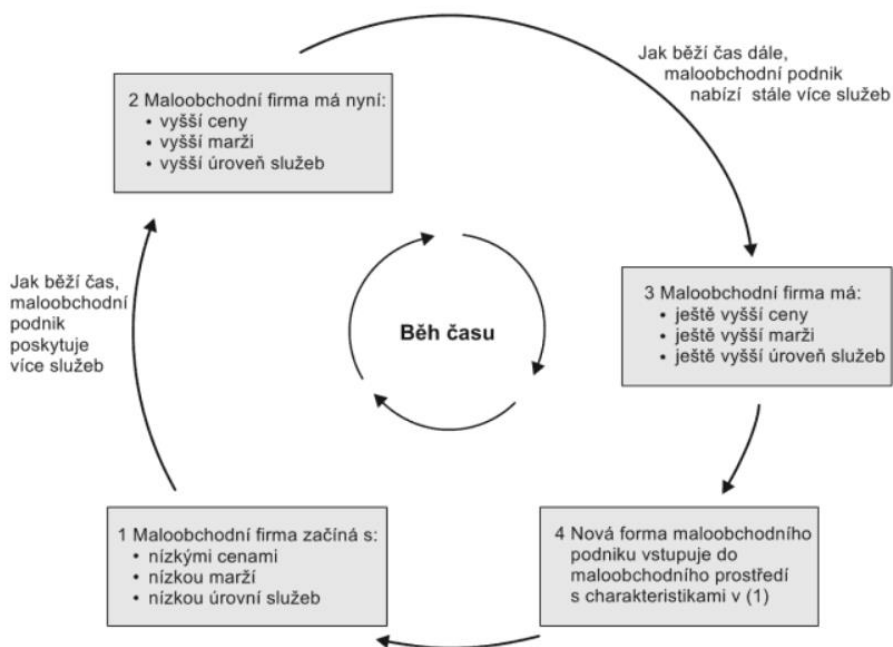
2 Maloobchodní firma má nyní:
• vyšší ceny
• vyšší marži
• vyšší úroveň služeb

Jak běží čas dále, maloobchodní podnik nabízí stále více služeb

3 Maloobchodní firma má:
• ještě vyšší ceny
• ještě vyšší marži
• ještě vyšší úroveň služeb

Jak běží čas, maloobchodní podnik poskytuje více služeb

Běh času

1 Maloobchodní firma začíná s:
• nízkými cenami
• nízkou marží
• nízkou úrovní služeb

4 Nová forma maloobchodního podniku vstupuje do maloobchodního prostředí s charakteristikami v (1)